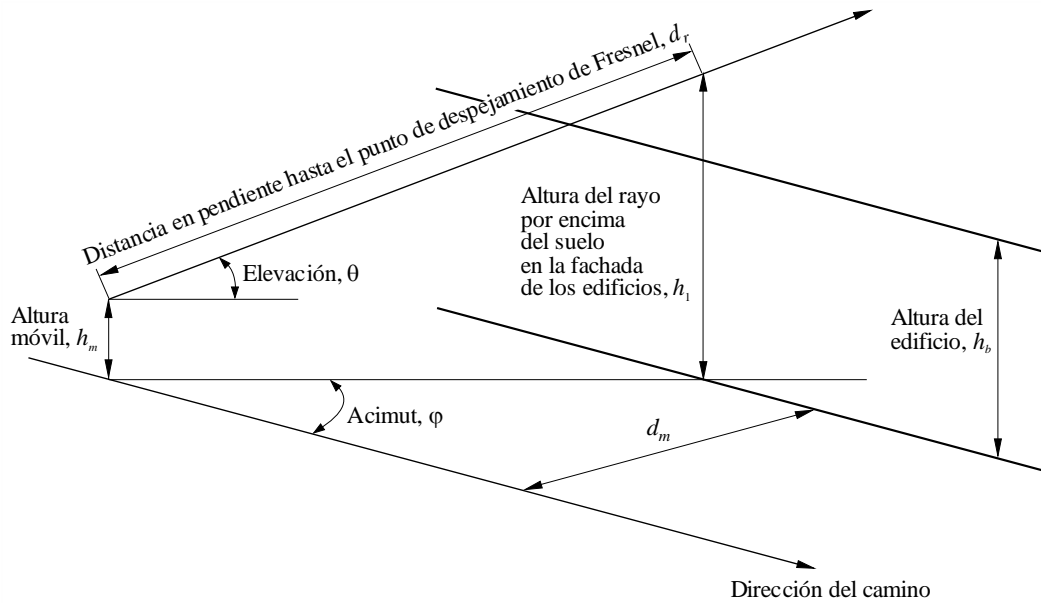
Distancia en pendiente hasta el punto de despejamiento de Fresnel, $d_r$

Altura del rayo por encima del suelo en la fachada de los edificios, $h_1$

Elevación, θ

Altura móvil, $h_m$

Altura del edificio, $h_b$

Acimut, φ

$d_m$

Dirección del camino